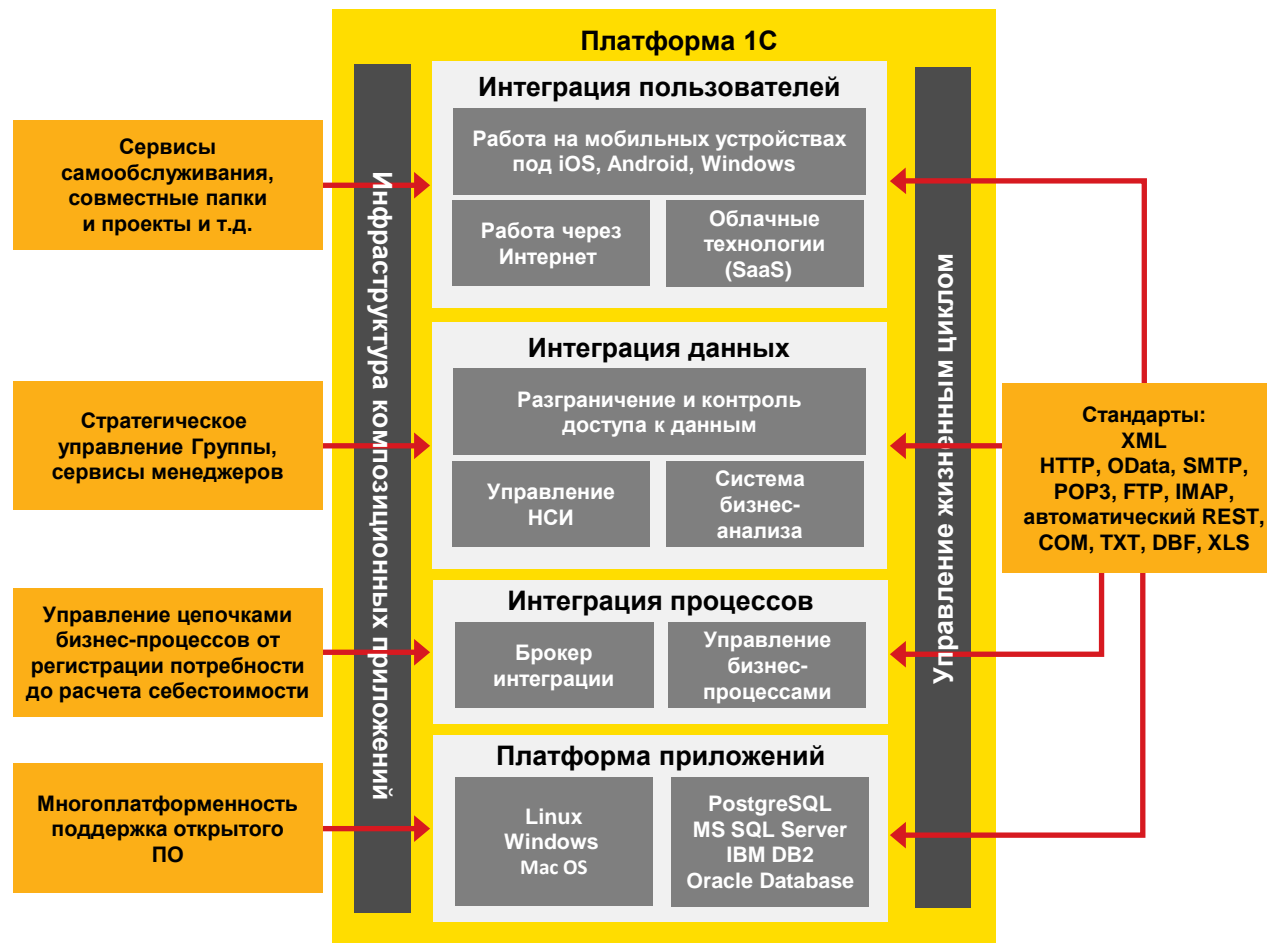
Платформа 1С

Сервисы самообслуживания, совместные папки и проекты и т.д.

Стратегическое управление Группы, сервисы менеджеров

Управление цепочками бизнес-процессов от регистрации потребности до расчета себестоимости

Многоплатформенность поддержка открытого ПО

Инфраструктура композиционных приложений

Интеграция пользователей

Работа на мобильных устройствах под iOS, Android, Windows

Работа через Интернет

Облачные технологии (SaaS)

Интеграция данных

Разграничение и контроль доступа к данным

Управление НСИ

Система бизнес-анализа

Интеграция процессов

Брокер интеграции

Управление бизнес-процессами

Платформа приложений

Linux
Windows
Mac OS

PostgreSQL
MS SQL Server
IBM DB2
Oracle Database

Управление жизненным циклом

Стандарты:
XML
HTTP, OData, SMTP, POP3, FTP, IMAP, автоматический REST, COM, TXT, DBF, XLS